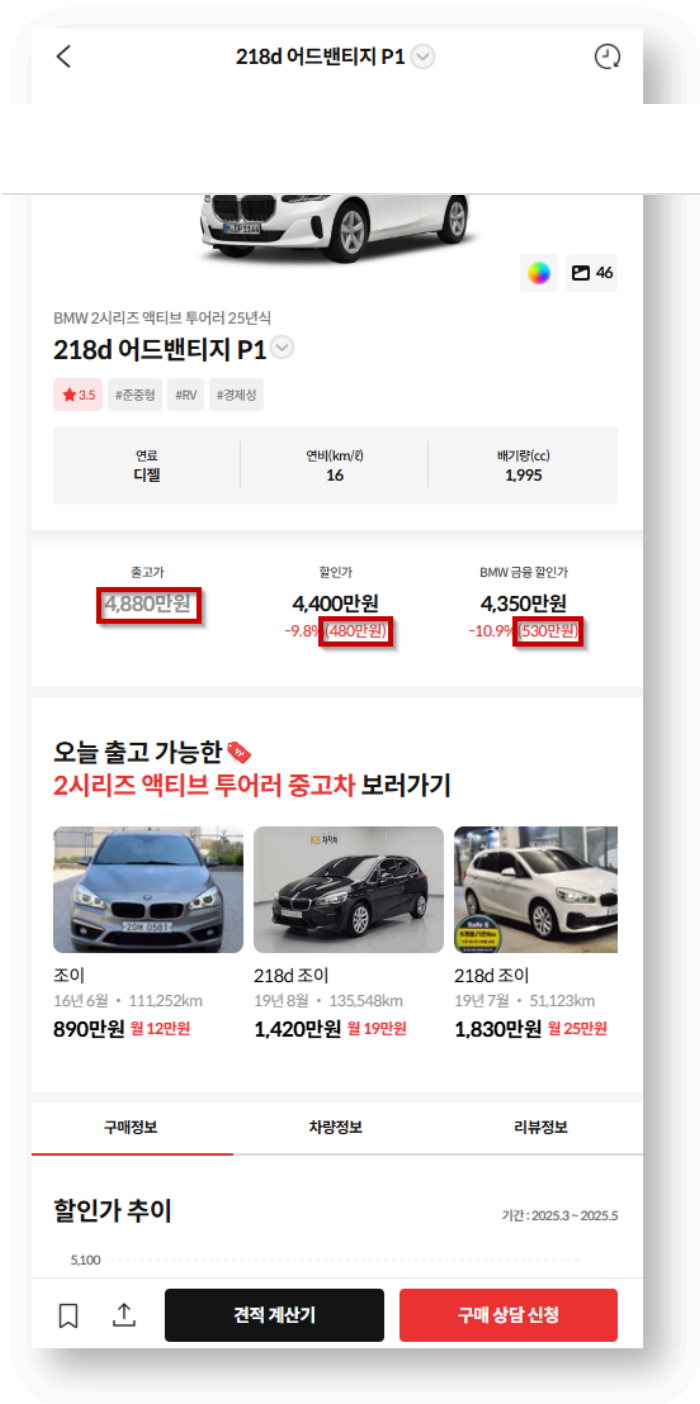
218d 어드밴티지 P1

46

BMW 2시리즈 액티브 투어러 25년식

218d 어드밴티지 P1

3.5 #준중형 #RV #경제성

| 연료 | 연비(km/ℓ) | 배기량(cc) |
|---|---|---|
| 디젤 | 16 | 1,995 |

| 출고가 | 할인가 | BMW 금융 할인가 |
|---|---|---|
| 4,880만원 | 4,400만원 | 4,350만원 |
| | -9.8% (480만원) | -10.9% (530만원) |

오늘 출고 가능한
2시리즈 액티브 투어러 중고차 보러가기

조이
16년 6월 • 111,252km
890만원 월 12만원

218d 조이
19년 8월 • 135,548km
1,420만원 월 19만원

218d 조이
19년 7월 • 51,123km
1,830만원 월 25만원

구매정보 차량정보 리뷰정보

할인가 추이

기간 : 2025.3 ~ 2025.5

5,100

견적 계산기 구매 상담 신청